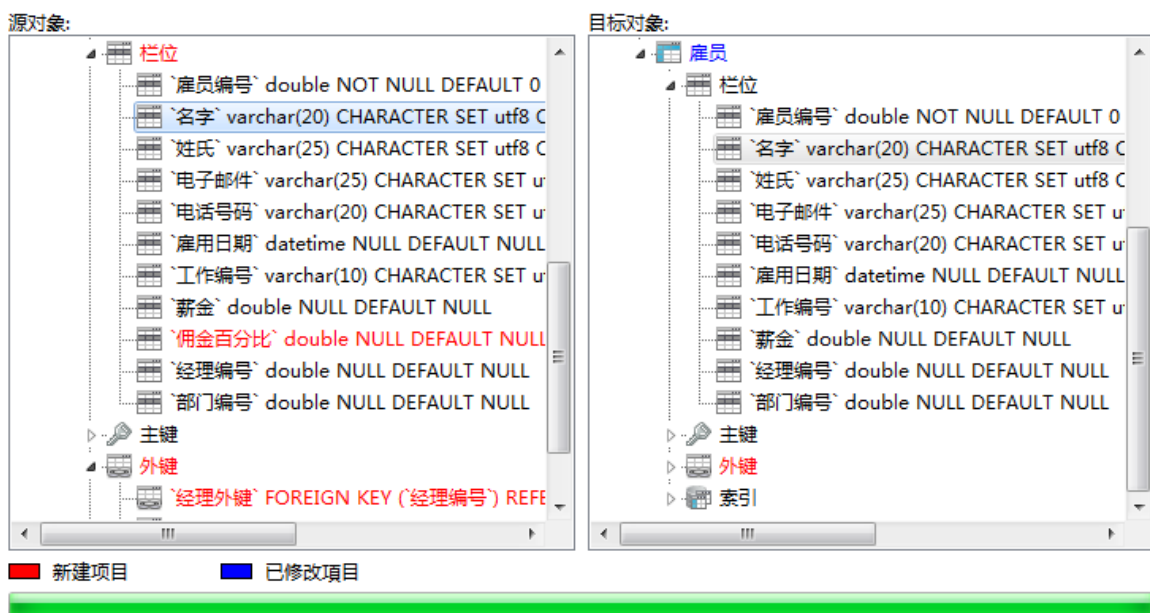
源对象:

栏位
`雇员编号` double NOT NULL DEFAULT 0
`名字` varchar(20) CHARACTER SET utf8 C
`姓氏` varchar(25) CHARACTER SET utf8 C
`电子邮件` varchar(25) CHARACTER SET ut
`电话号码` varchar(20) CHARACTER SET ut
`雇用日期` datetime NULL DEFAULT NULL
`工作编号` varchar(10) CHARACTER SET ut
`薪金` double NULL DEFAULT NULL
`佣金百分比` double NULL DEFAULT NULL
`经理编号` double NULL DEFAULT NULL
`部门编号` double NULL DEFAULT NULL
主键
外键
`经理外键` FOREIGN KEY (`经理编号`) REFE

目标对象:

雇员
栏位
`雇员编号` double NOT NULL DEFAULT 0
`名字` varchar(20) CHARACTER SET utf8 C
`姓氏` varchar(25) CHARACTER SET utf8 C
`电子邮件` varchar(25) CHARACTER SET ut
`电话号码` varchar(20) CHARACTER SET ut
`雇用日期` datetime NULL DEFAULT NULL
`工作编号` varchar(10) CHARACTER SET ut
`薪金` double NULL DEFAULT NULL
`经理编号` double NULL DEFAULT NULL
`部门编号` double NULL DEFAULT NULL
主键
外键
索引

新建项目
已修改项目